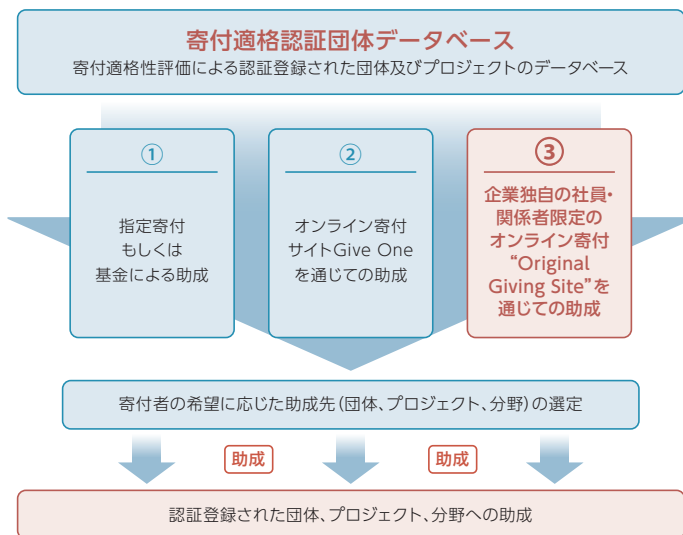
寄付適格認証団体データベース
寄付適格性評価による認証登録された団体及びプロジェクトのデータベース

①
指定寄付
もしくは
基金による助成

②
オンライン寄付
サイトGive One
を通じての助成

③
企業独自の社員・
関係者限定の
オンライン寄付
“Original
Giving Site”を
通じての助成

寄付者の希望に応じた助成先(団体、プロジェクト、分野)の選定

助成

助成

認証登録された団体、プロジェクト、分野への助成